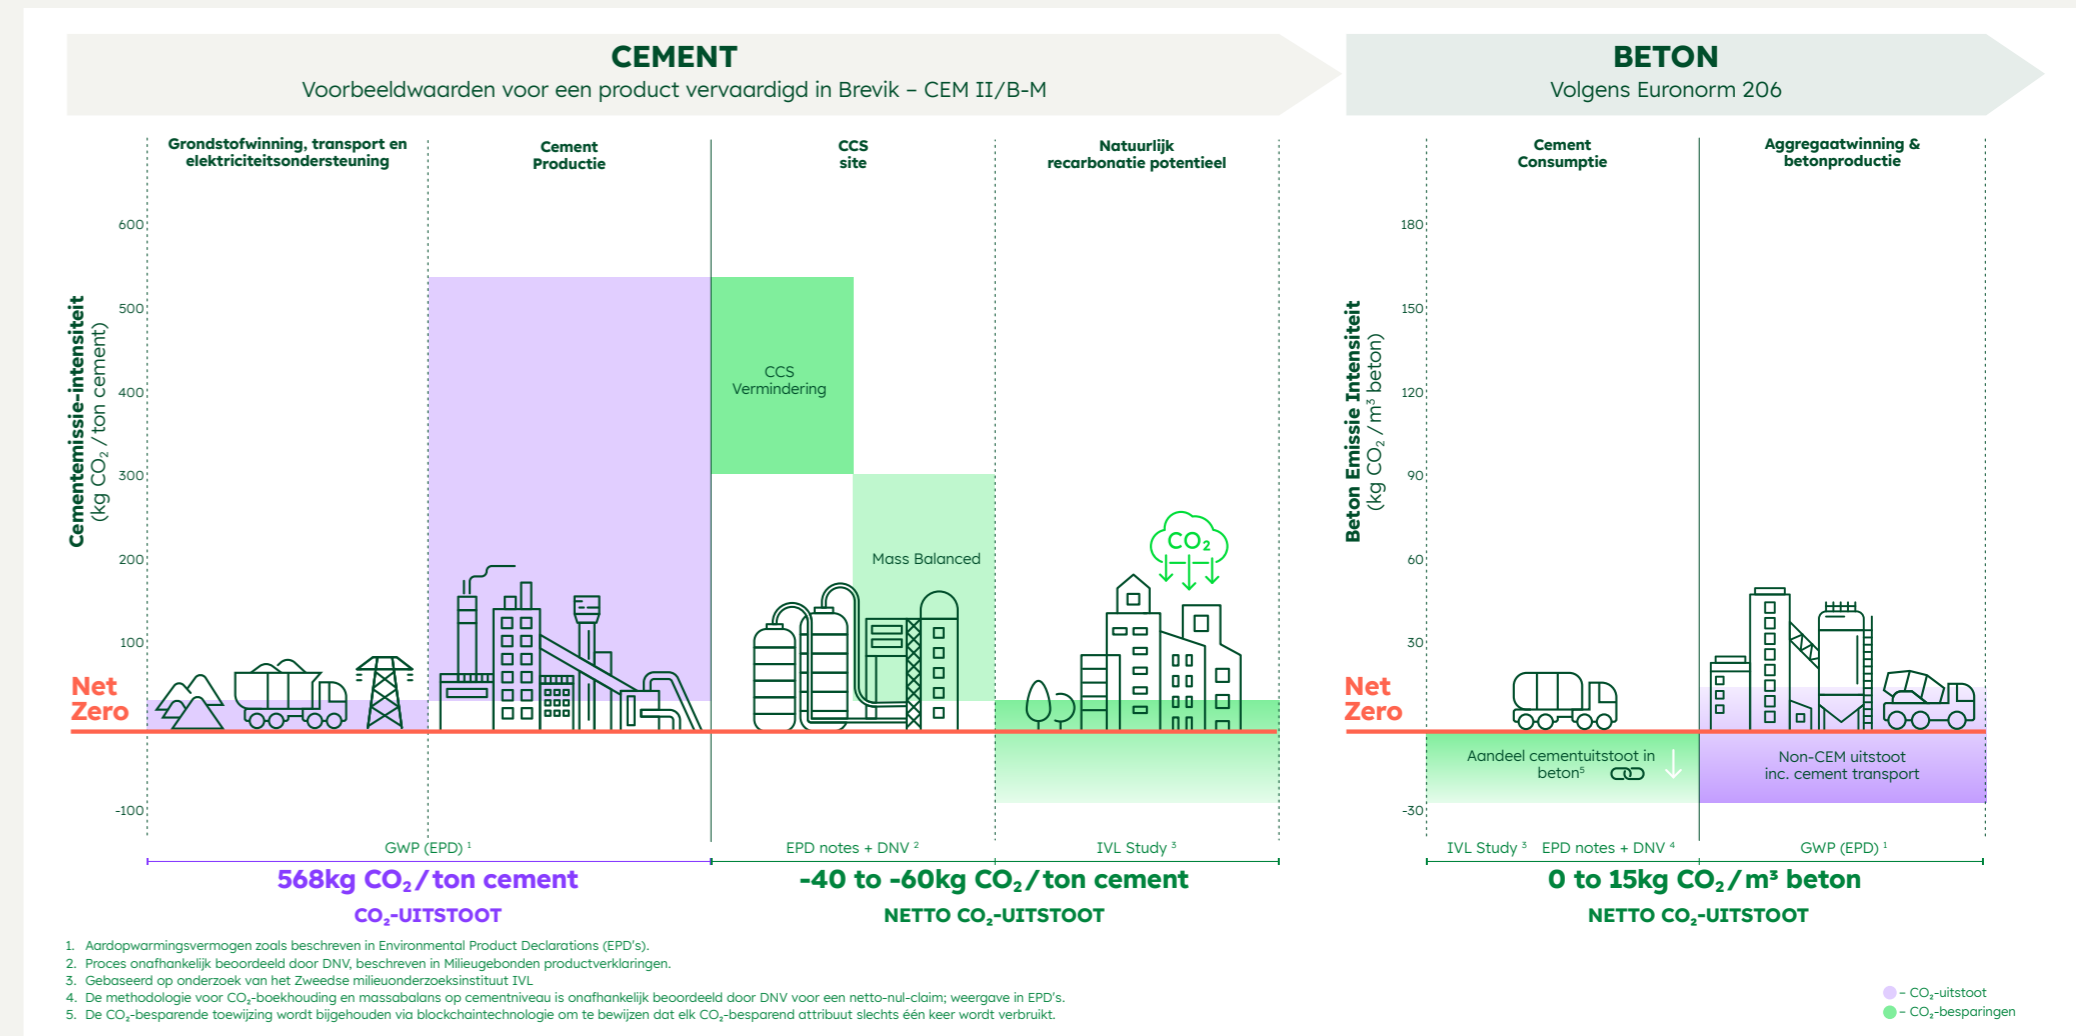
CEMENT
Voorbeeldwaarden voor een product vervaardigd in Brevik – CEM II/B-M

BETON
Volgens Euronorm 206

Grondstofwinning, transport en elektriciteitsondersteuning

Cement Productie

CCS site

Natuurlijk recarbonatie potentieel

Cement Consumptie

Aggregaatwinning & betonproductie

Cementemissie-intensiteit (kg $CO_2$ / ton cement)

600
500
400
300
200
100
-100

Net Zero

CCS Vermindering

Mass Balanced

$CO_2$

Beton Emissie Intensiteit (kg $CO_2$ / $m^3$ beton)

180
150
120
90
60
30
-30

Net Zero

Aandeel cementuitstoot in beton$^5$

Non-CEM uitstoot inc. cement transport

GWP (EPD) $^1$

EPD notes + DNV $^2$

IVL Study $^3$

IVL Study $^3$ EPD notes + DNV $^4$

GWP (EPD) $^1$

568kg $CO_2$ / ton cement
$CO_2$-UITSTOOT

-40 to -60kg $CO_2$ / ton cement
NETTO $CO_2$-UITSTOOT

0 to 15kg $CO_2$ / m³ beton
NETTO $CO_2$-UITSTOOT

1. Aardopwarmingsvermogen zoals beschreven in Environmental Product Declarations (EPD's).
2. Proces onafhankelijk beoordeeld door DNV, beschreven in Milieugebonden productverklaringen.
3. Gebaseerd op onderzoek van het Zweedse milieuonderzoeksinstituut IVL
4. De methodologie voor $CO_2$-boekhouding en massabalans op cementniveau is onafhankelijk beoordeeld door DNV voor een netto-nul-claim; weergave in EPD's.
5. De $CO_2$-besparende toewijzing wordt bijgehouden via blockchaintechnologie om te bewijzen dat elk $CO_2$-besparend attribuut slechts één keer wordt verbruikt.

- $CO_2$-uitstoot
- $CO_2$-besparingen